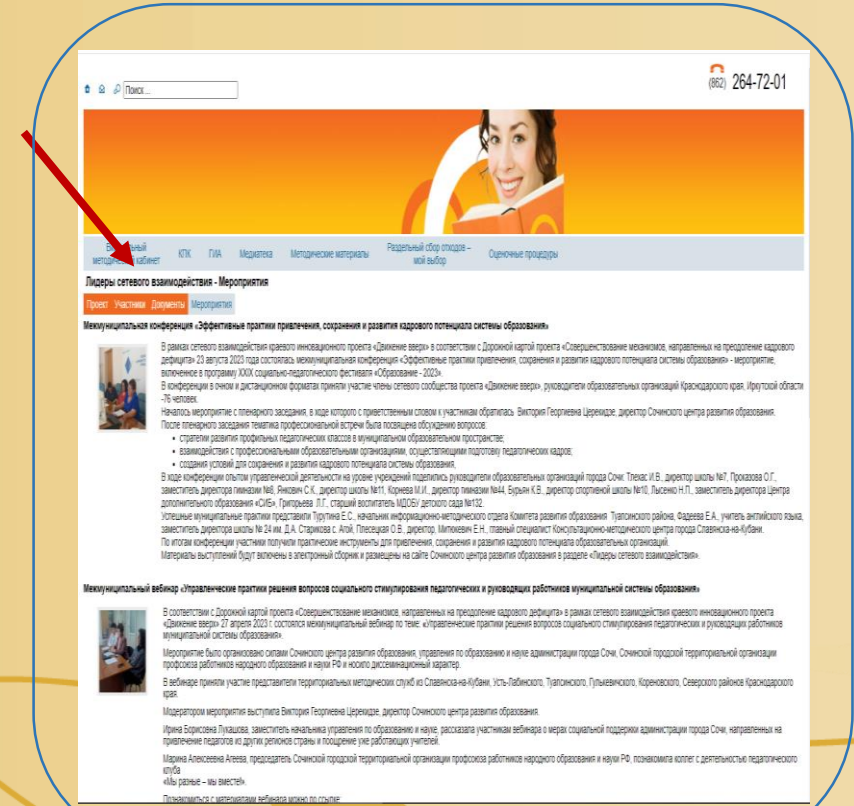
Поиск...

(862) 264-72-01

Виртуальный методический кабинет КПК ГИА Медиатека Методические материалы Раздельный сбор отходов – мой выбор Оценочные процедуры

Лидеры сетевого взаимодействия - Мероприятия

Проект Участники Документы Мероприятия

Межмуниципальная конференция «Эффективные практики привлечения, сохранения и развития кадрового потенциала системы образования»

В рамках сетевого взаимодействия краевого инновационного проекта «Движение вверх» в соответствии с Дорожной картой проекта «Совершенствование механизмов, направленных на преодоление кадрового дефицита» 23 августа 2023 года состоялась межмуниципальная конференция «Эффективные практики привлечения, сохранения и развития кадрового потенциала системы образования» - мероприятие, включенное в программу XXXIX социально-педагогического фестиваля «Образование - 2023».
В конференции в очном и дистанционном форматах приняли участие члены сетевого сообщества проекта «Движение вверх», руководители образовательных организаций Краснодарского края, Иркутской области -76 человек.
Началось мероприятие с пленарного заседания, в ходе которого с приветственным словом к участникам обратилась Виктория Георгиевна Церекидзе, директор Сочинского центра развития образования.
После пленарного заседания тематика профессиональной встречи была посвящена обсуждению вопросов:
• стратегии развития профильных педагогических классов в муниципальном образовательном пространстве;
• взаимодействия с профессиональными образовательными организациями, осуществляющими подготовку педагогических кадров;
• создания условий для сохранения и развития кадрового потенциала системы образования.
В ходе конференции опытом управленческой деятельности на уровне учреждений поделились руководители образовательных организаций города Сочи: Тлехас И.В., директор школы №7, Проказова О.Г., заместитель директора гимназии №8, Янкович С.К., директор школы №11, Корнева М.И., директор гимназии №44, Бурьян К.В., директор спортивной школы №10, Лысенко Н.П., заместитель директора Центра дополнительного образования «СИБ», Григорьева Л.Г., старший воспитатель МДОБУ детского сада №132.
Успешные муниципальные практики представили Туртина Е.С., начальник информационно-методического отдела Комитета развития образования Туапсинского района, Фадеева Е.А., учитель английского языка, заместитель директора школы № 24 им. Д.А. Старикова с. Агой, Плесецкая О.В., директор, Митюкевич Е.Н., главный специалист Консультационно-методического центра города Славянска-на-Кубани.
По итогам конференции участники получили практические инструменты для привлечения, сохранения и развития кадрового потенциала образовательных организаций.
Материалы выступлений будут включены в электронный сборник и размещены на сайте Сочинского центра развития образования в разделе «Лидеры сетевого взаимодействия».

Межмуниципальный вебинар «Управленческие практики решения вопросов социального стимулирования педагогических и руководящих работников муниципальной системы образования»

В соответствии с Дорожной картой проекта «Совершенствование механизмов, направленных на преодоление кадрового дефицита» в рамках сетевого взаимодействия краевого инновационного проекта «Движение вверх» 27 апреля 2023 г. состоялся межмуниципальный вебинар по теме: «Управленческие практики решения вопросов социального стимулирования педагогических и руководящих работников муниципальной системы образования».

Мероприятие было организовано силами Сочинского центра развития образования, управления по образованию и науке администрации города Сочи, Сочинской городской территориальной организации профсоюза работников народного образования и науки РФ и носило диссеминационный характер.

В вебинаре приняли участие представители территориальных методических служб из Славянска-на-Кубани, Усть-Лабинского, Туапсинского, Гулькевичского, Кореновского, Северского районов Краснодарского края.

Модератором мероприятия выступила Виктория Георгиевна Церекидзе, директор Сочинского центра развития образования.

Ирина Борисовна Лукашова, заместитель начальника управления по образованию и науке, рассказала участникам вебинара о мерах социальной поддержки администрации города Сочи, направленных на привлечение педагогов из других регионов страны и поощрение уже работающих учителей.

Марина Алексеевна Агеева, председатель Сочинской городской территориальной организации профсоюза работников народного образования и науки РФ, познакомила коллег с деятельностью педагогического клуба «Мы разные – мы вместе!».

Познакомиться с материалами вебинара можно по ссылке: